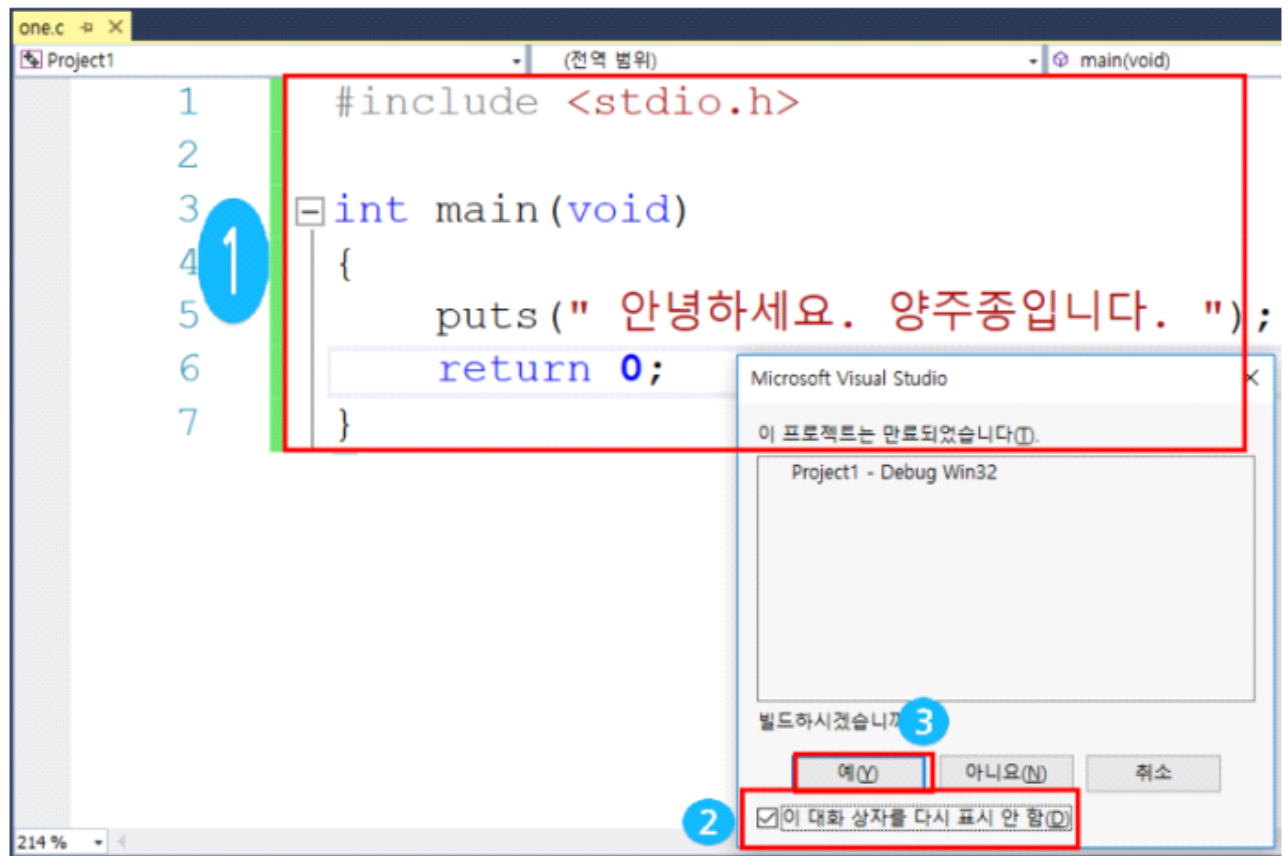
one.c ⊕ ×

Project1
(전역 범위)
main(void)

1 #include <stdio.h>
2
3 int main(void)
4 {
5 puts(" 안녕하세요. 양주종입니다. ");
6 return 0;
7 }

1

Microsoft Visual Studio ×

이 프로젝트는 만료되었습니다(T).

Project1 - Debug Win32

빌드하시겠습니까

3

예(Y) 아니요(N) 취소

2

이 대화 상자를 다시 표시 안 함(D)

214 %